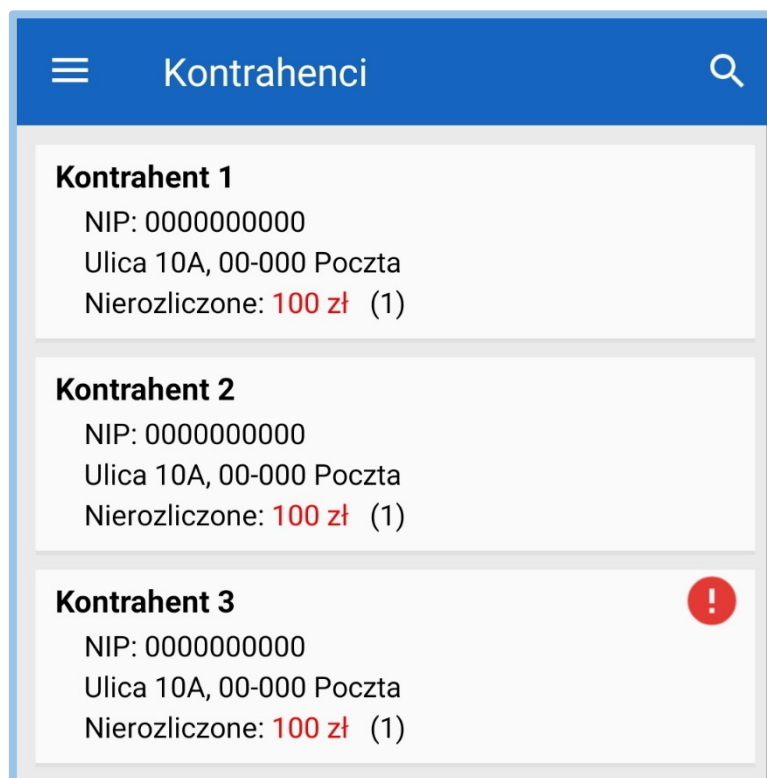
Kontrahenci

Kontrahent 1
NIP: 0000000000
Ulica 10A, 00-000 Poczta
Nierozliczone: 100 zł (1)

Kontrahent 2
NIP: 0000000000
Ulica 10A, 00-000 Poczta
Nierozliczone: 100 zł (1)

Kontrahent 3
!
NIP: 0000000000
Ulica 10A, 00-000 Poczta
Nierozliczone: 100 zł (1)